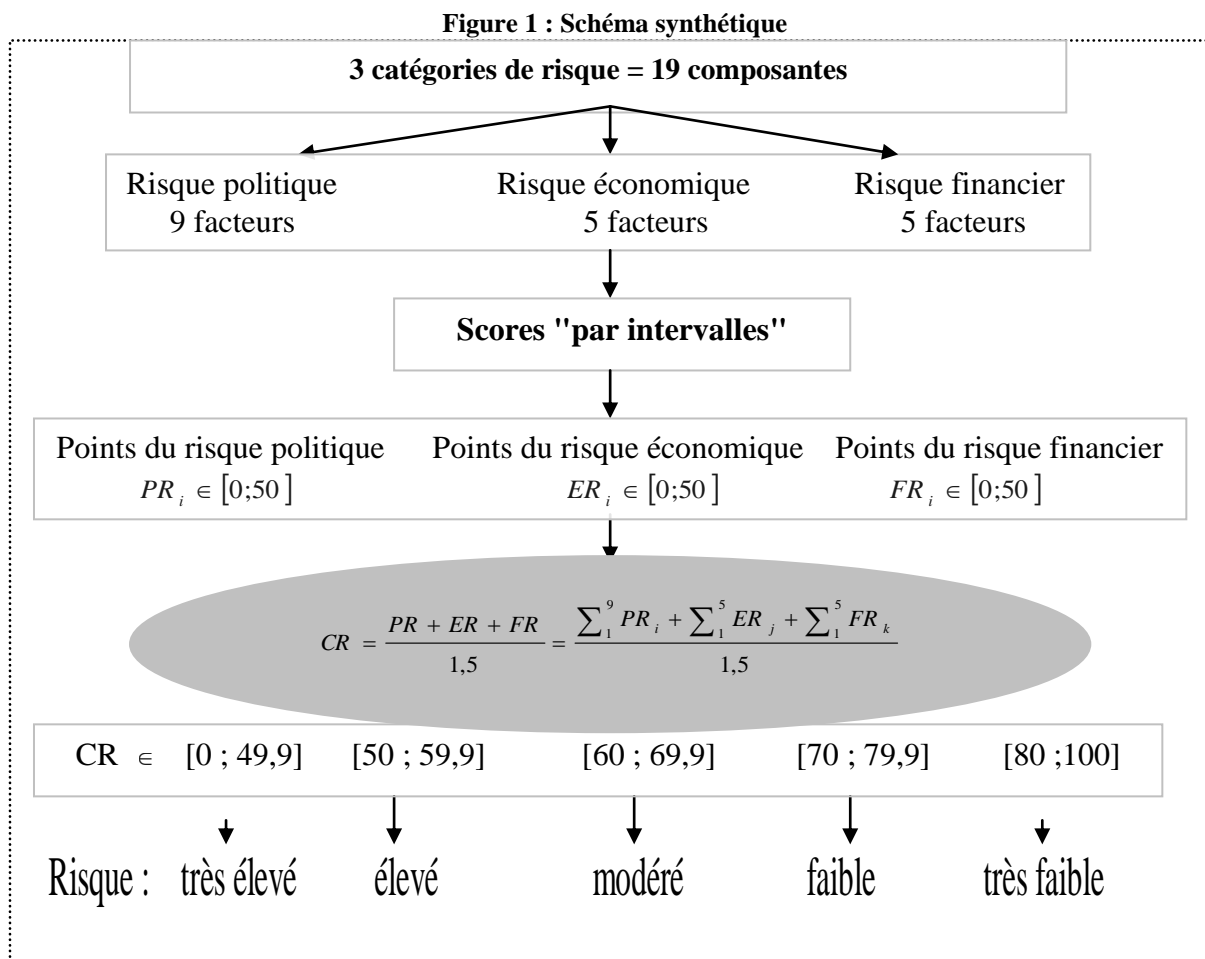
Figure 1 : Schéma synthétique

3 catégories de risque = 19 composantes

Risque politique
9 facteurs

Risque économique
5 facteurs

Risque financier
5 facteurs

Scores "par intervalles"

Points du risque politique
$PR_i \in [0;50]$

Points du risque économique
$ER_i \in [0;50]$

Points du risque financier
$FR_i \in [0;50]$

$CR = \frac{PR + ER + FR}{1,5} = \frac{\sum_1^9 PR_i + \sum_1^5 ER_j + \sum_1^5 FR_k}{1,5}$

CR $\in$ [0 ; 49,9] [50 ; 59,9] [60 ; 69,9] [70 ; 79,9] [80 ;100]

Risque : très élevé élevé modéré faible très faible